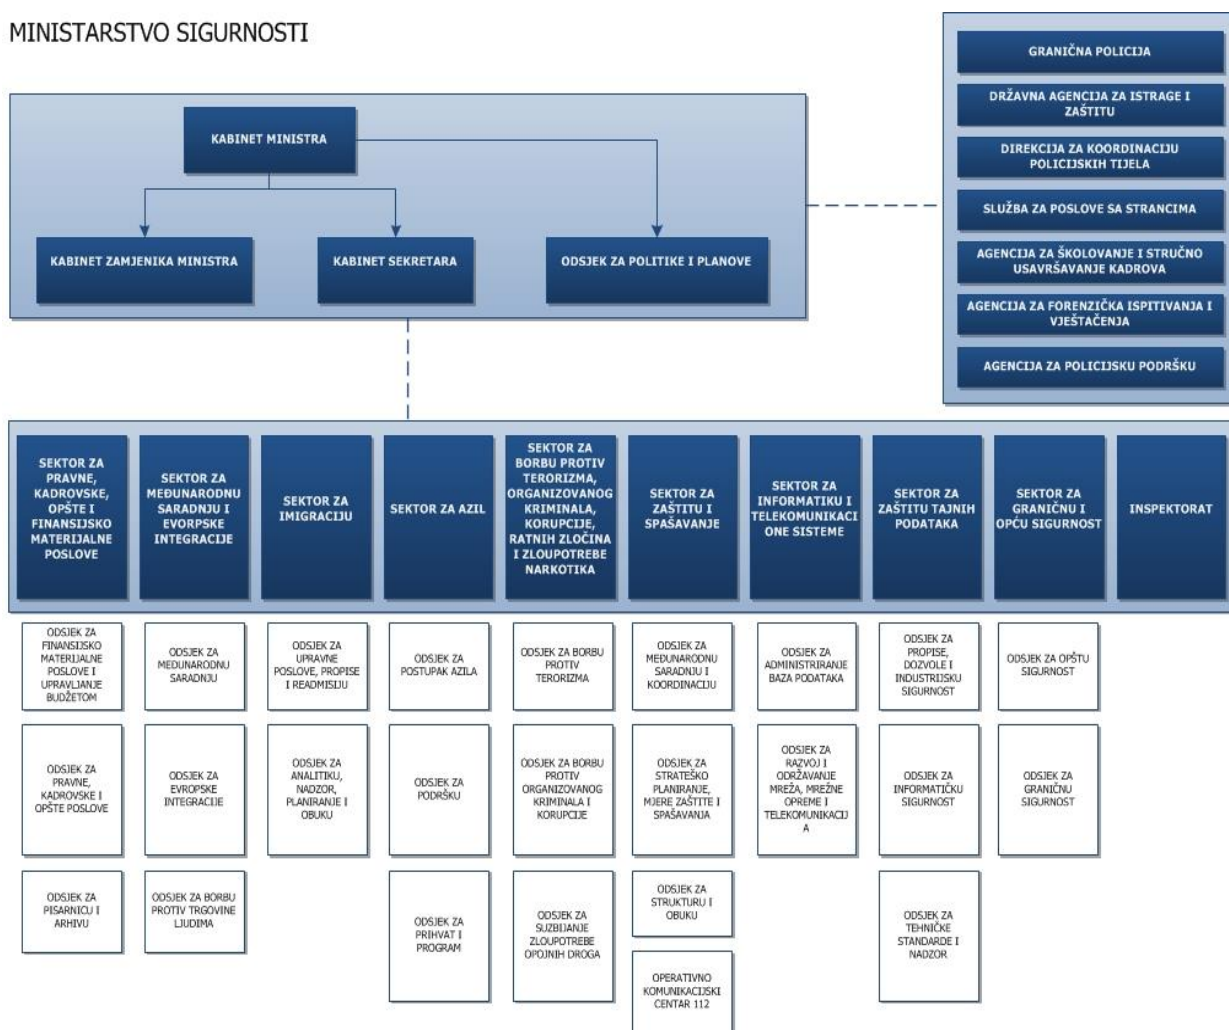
MINISTARSTVO SIGURNOSTI

KABINET MINISTRA

KABINET ZAMJENIKA MINISTRA

KABINET SEKRETARA

ODSJEK ZA POLITIKE I PLANOVE

GRANIČNA POLICIJA

DRŽAVNA AGENCIJA ZA ISTRAGE I ZAŠTITU

DIREKCIJA ZA KOORDINACIJU POLICIJSKIH TIJELA

SLUŽBA ZA POSLOVE SA STRANCIMA

AGENCIJA ZA ŠKOLOVANJE I STRUČNO USAVRŠAVANJE KADROVA

AGENCIJA ZA FORENZIČKA ISPITIVANJA I VJEŠTAČENJA

AGENCIJA ZA POLICIJSKU PODRŠKU

SEKTOR ZA PRAVNE, KADROVSKE, OPŠTE I FINANSIJSKO MATERIJALNE POSLOVE

SEKTOR ZA MEĐUNARODNU SARADNJU I EVORPSKE INTEGRACIJE

SEKTOR ZA IMIGRACIJU

SEKTOR ZA AZIL

SEKTOR ZA BORBU PROTIV TERORIZMA, ORGANIZOVANOG KRIMINALA, KORUPCIJE, RATNIH ZLOČINA I ZLOUPOTREBE NARKOTIKA

SEKTOR ZA ZAŠTITU I SPAŠAVANJE

SEKTOR ZA INFORMATIKU I TELEKOMUNIKACIONE SISTEME

SEKTOR ZA ZAŠTITU TAJNIH PODATAKA

SEKTOR ZA GRANIČNU I OPĆU SIGURNOST

INSPEKTORAT

ODSJEK ZA FINANSIJSKO MATERIJALNE POSLOVE I UPRAVLJANJE BUDŽETOM

ODSJEK ZA PRAVNE, KADROVSKE I OPŠTE POSLOVE

ODSJEK ZA PISARNICU I ARHIVU

ODSJEK ZA MEĐUNARODNU SARADNJU

ODSJEK ZA EVROPSKE INTEGRACIJE

ODSJEK ZA BORBU PROTIV TRGOVINE LJUDIMA

ODSJEK ZA UPRAVNE POSLOVE, PROPISE I READMISIJU

ODSJEK ZA ANALITIKU, NADZOR, PLANIRANJE I OBUKU

ODSJEK ZA POSTUPAK AZILA

ODSJEK ZA PODRŠKU

ODSJEK ZA PRIHVAT I PROGRAM

ODSJEK ZA BORBU PROTIV TERORIZMA

ODSJEK ZA BORBU PROTIV ORGANIZOVANOG KRIMINALA I KORUPCIJE

ODSJEK ZA SUZBIJANJE ZLOUPOTREBE OPOJNIH DROGA

ODSJEK ZA MEĐUNARODNU SARADNJU I KOORDINACIJU

ODSJEK ZA STRATEŠKO PLANIRANJE, MJERE ZAŠTITE I SPAŠAVANJA

ODSJEK ZA STRUKTURU I OBUKU

OPERATIVNO KOMUNIKACIJSKI CENTAR 112

ODSJEK ZA ADMINISTRIRANJE BAZA PODATAKA

ODSJEK ZA RAZVOJ I ODRŽAVANJE MREŽA, MREŽNE OPREME I TELEKOMUNIKACIJA

ODSJEK ZA PROPISE, DOZVOLE I INDUSTRIJSKU SIGURNOST

ODSJEK ZA INFORMATIČKU SIGURNOST

ODSJEK ZA TEHNIČKE STANDARDE I NADZOR

ODSJEK ZA OPŠTU SIGURNOST

ODSJEK ZA GRANIČNU SIGURNOST